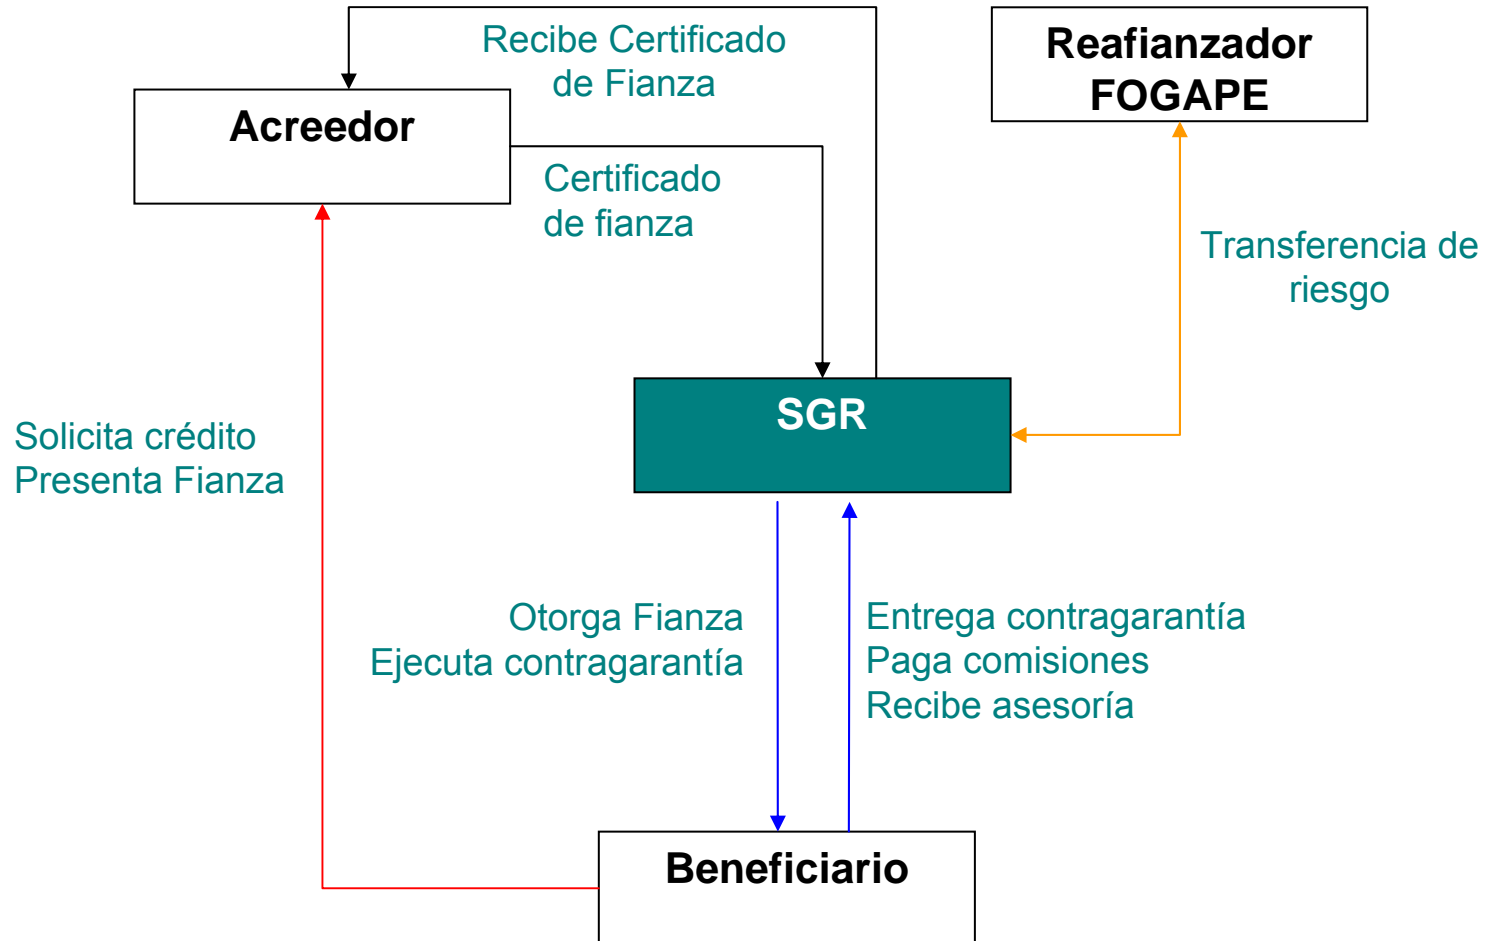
Recibe Certificado de Fianza

Reafianzador FOGAPE

Acreedor

Certificado de fianza

Transferencia de riesgo

SGR

Solicita crédito
Presenta Fianza

Otorga Fianza
Ejecuta contragarantía

Entrega contragarantía
Paga comisiones
Recibe asesoría

Beneficiario